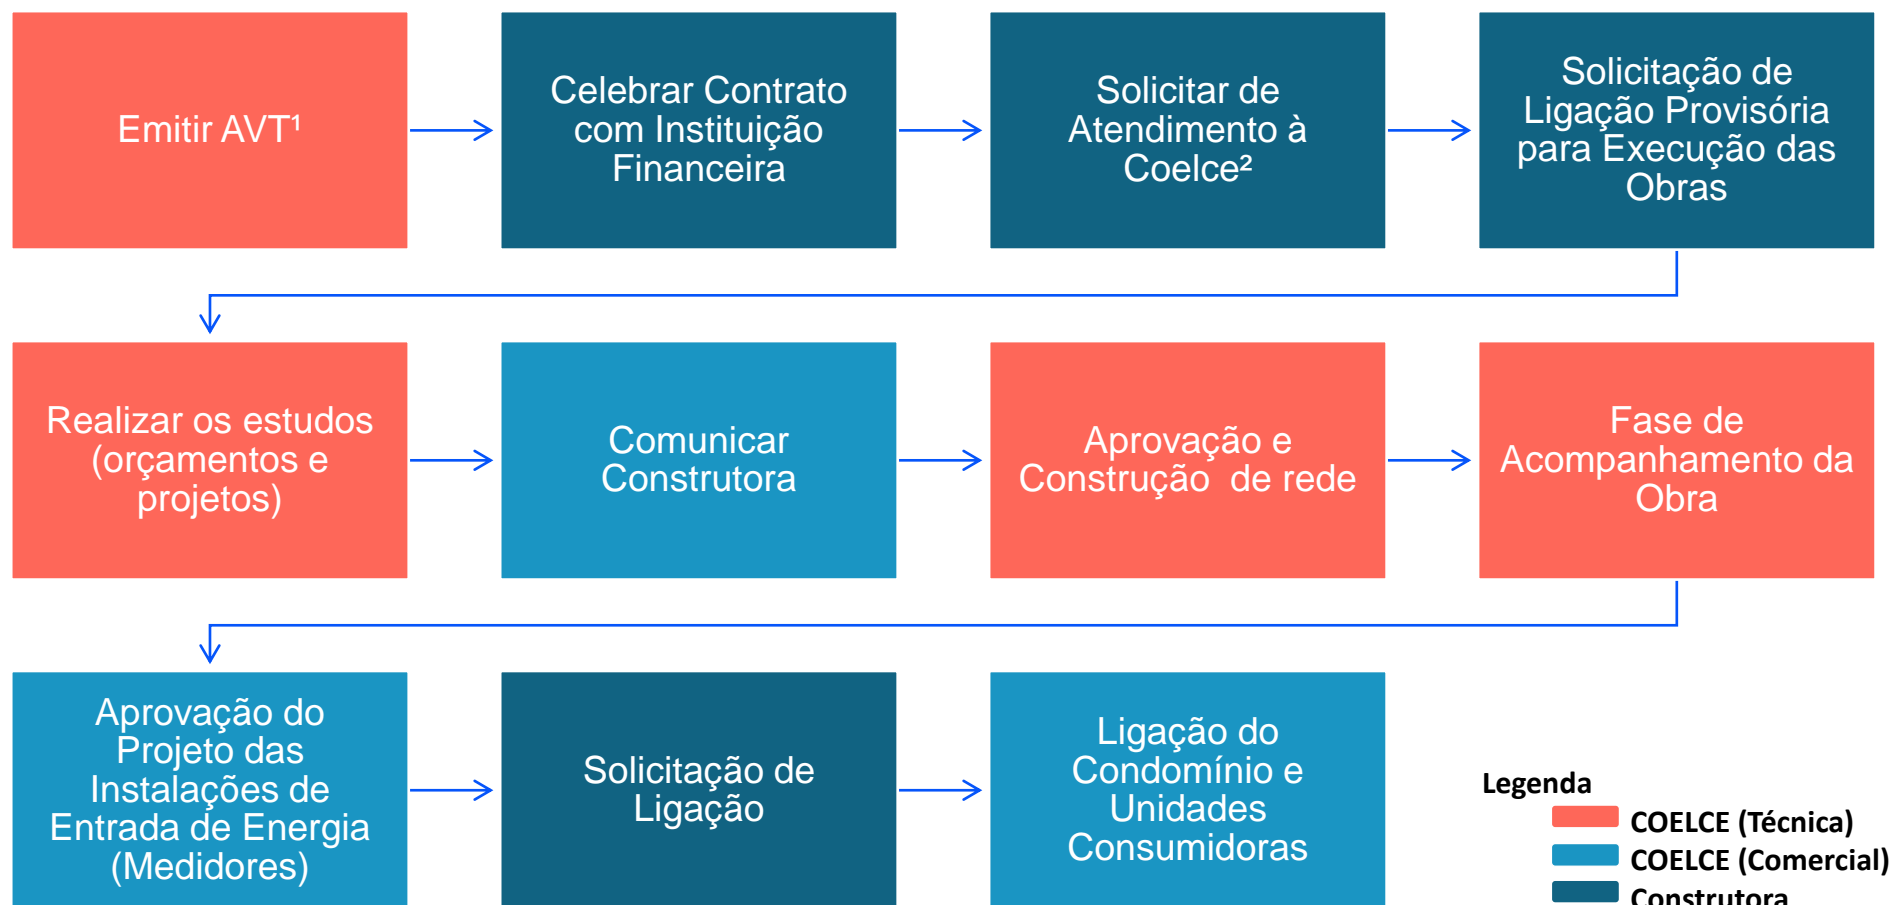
Emitir AVT¹

Celebrar Contrato com Instituição Financeira

Solicitar de Atendimento à Coelce²

Solicitação de Ligação Provisória para Execução das Obras

Realizar os estudos (orçamentos e projetos)

Comunicar Construtora

Aprovação e Construção de rede

Fase de Acompanhamento da Obra

Aprovação do Projeto das Instalações de Entrada de Energia (Medidores)

Solicitação de Ligação

Ligação do Condomínio e Unidades Consumidoras

Legenda
COELCE (Técnica)
COELCE (Comercial)
Construtora